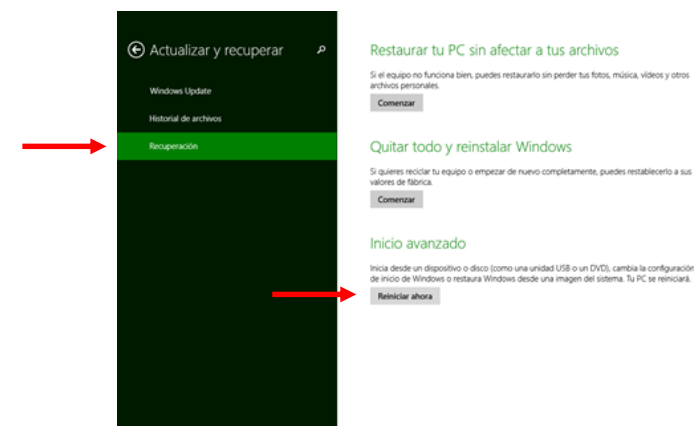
Actualizar y recuperar

Windows Update

Historial de archivos

Recuperación

Restaurar tu PC sin afectar a tus archivos

Si el equipo no funciona bien, puedes restaurarlo sin perder tus fotos, música, vídeos y otros archivos personales.

Comenzar

Quitar todo y reinstalar Windows

Si quieres reciclar tu equipo o empezar de nuevo completamente, puedes restablecerlo a sus valores de fábrica.

Comenzar

Inicio avanzado

Inicia desde un dispositivo o disco (como una unidad USB o un DVD), cambia la configuración de inicio de Windows o restaura Windows desde una imagen del sistema. Tu PC se reiniciará.

Reiniciar ahora